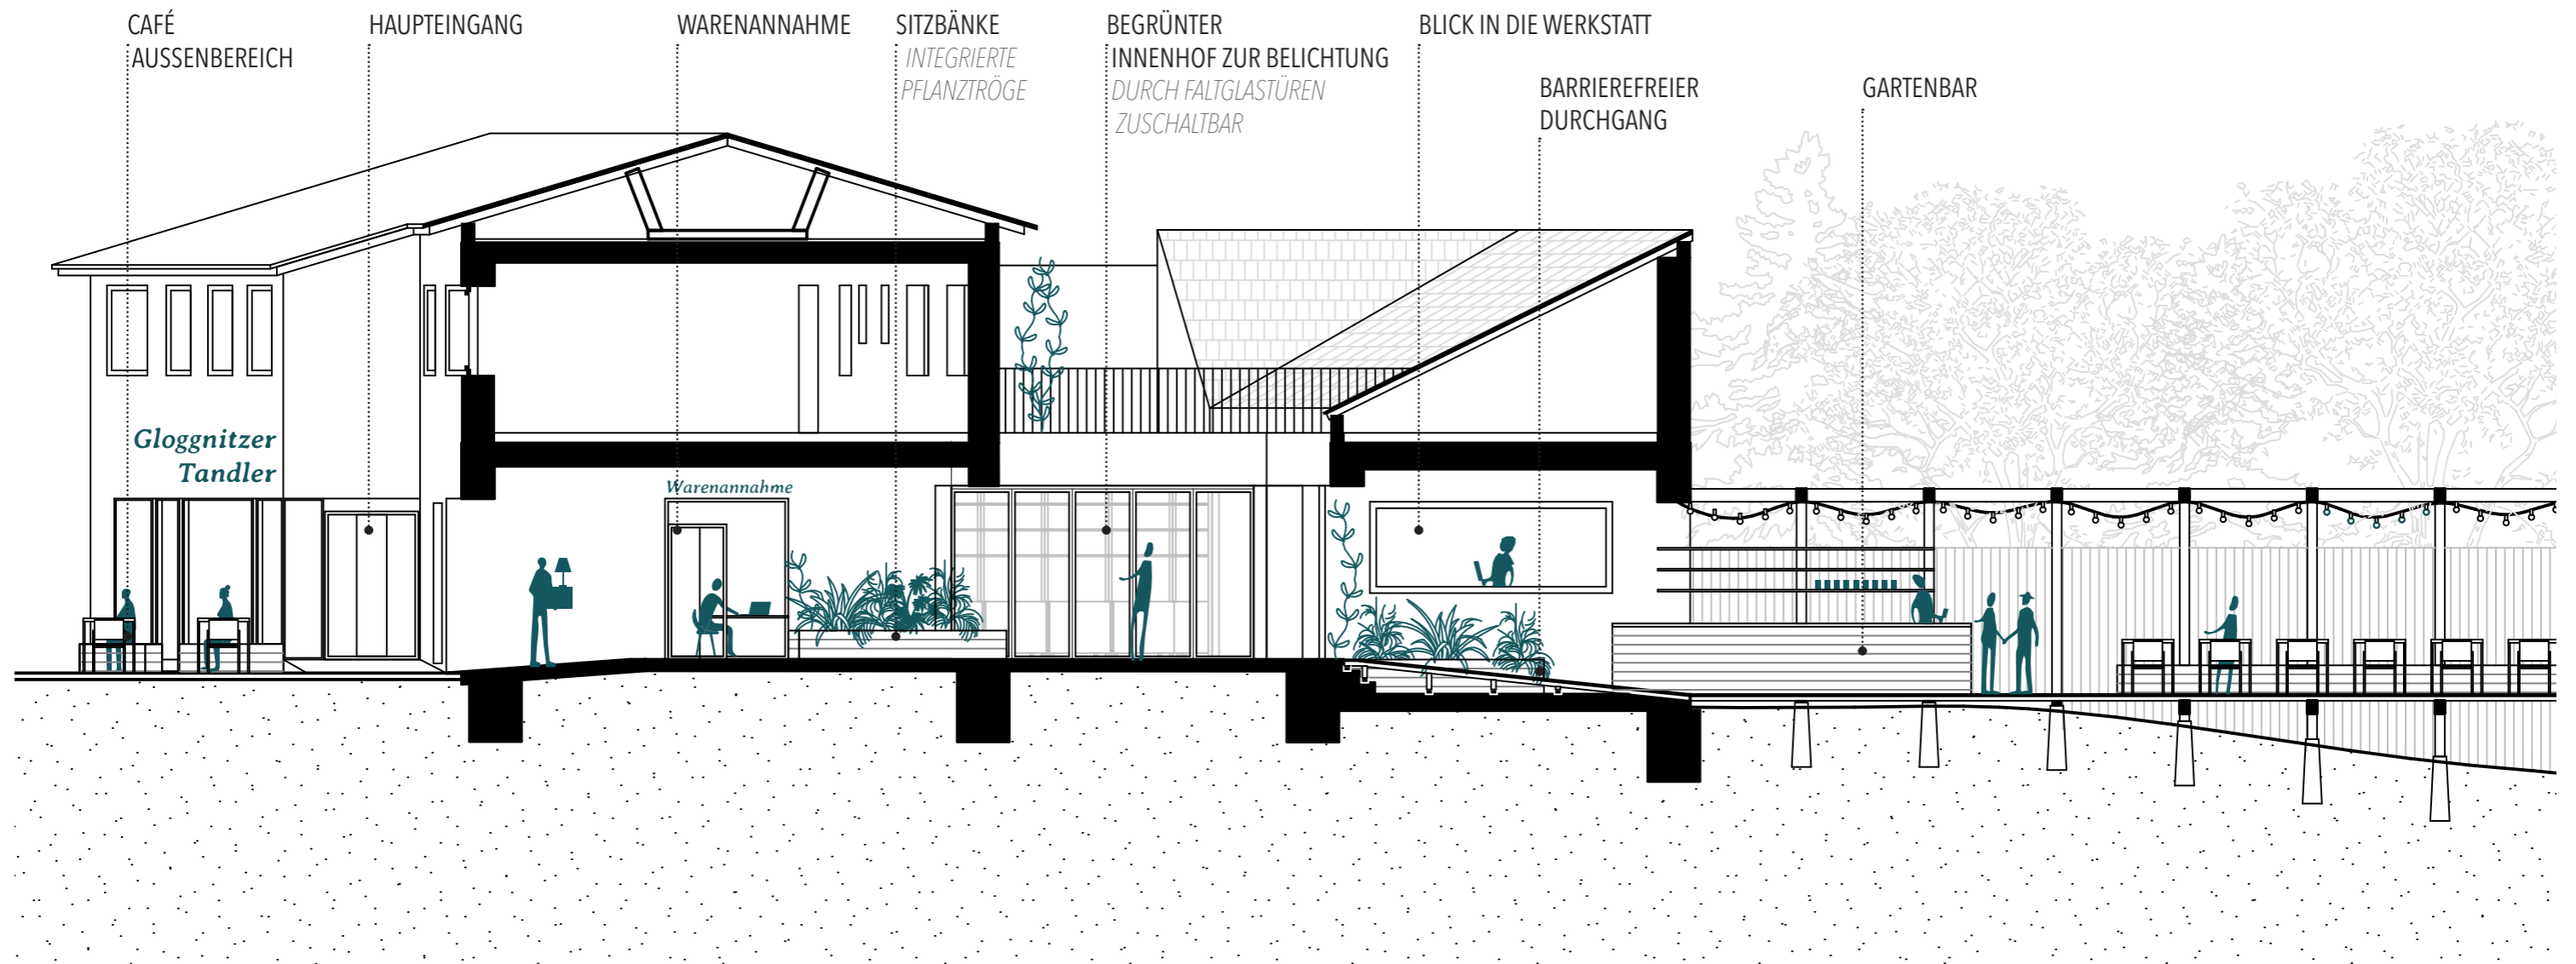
CAFÉ
AUSSENBEREICH

HAUPTEINGANG

WARENANNAHME

SITZBÄNKE
INTEGRIERTE
PFLANZTRÖGE

BEGRÜNTER
INNENHOF ZUR BELICHTUNG
DURCH FALTGLASTÜREN
ZUSCHALTBAR

BLICK IN DIE WERKSTATT

BARRIEREFREIER
DURCHGANG

GARTENBAR

Gloggnitzer
Tandler

Warenannahme